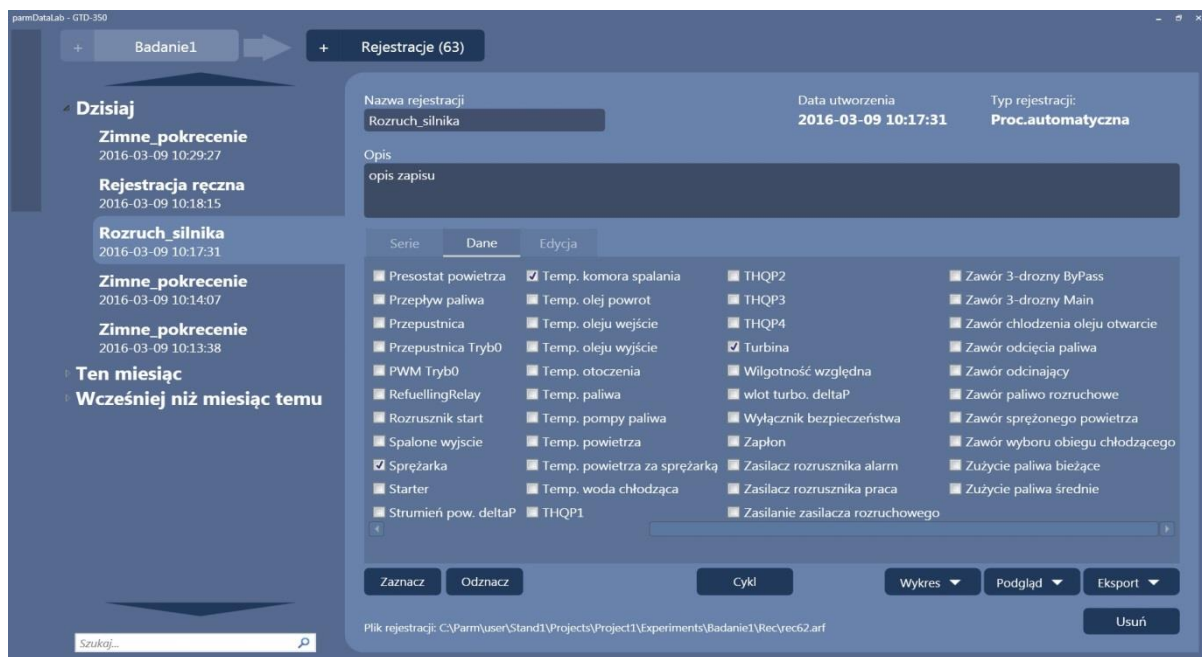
parmDataLab - GTD-350

+ Badanie1

+ Rejestracje (63)

Dzisiaj
Zimne_pokrecenie
2016-03-09 10:29:27
Rejestracja ręczna
2016-03-09 10:18:15
Rozruch_silnika
2016-03-09 10:17:31
Zimne_pokrecenie
2016-03-09 10:14:07
Zimne_pokrecenie
2016-03-09 10:13:38
Ten miesiąc
Wcześniej niż miesiąc temu

Szukaj...

Nazwa rejestracji
Rozruch_silnika

Data utworzenia
2016-03-09 10:17:31

Typ rejestracji:
Proc.automatyczna

Opis
opis zapisu

Serie | Dane | Edycja

Presostat powietrza
Przepływ paliwa
Przepustnica
Przepustnica Tryb0
PWM Tryb0
RefuellingRelay
Rozrusznik start
Spalone wyjscie
Sprężarka
Starter
Strumień pow. deltaP

Temp. komora spalania
Temp. olej powrot
Temp. oleju wejście
Temp. oleju wyjście
Temp. otoczenia
Temp. paliwa
Temp. pompy paliwa
Temp. powietrza
Temp. powietrza za sprężarką
Temp. woda chłodząca
THQP1

THQP2
THQP3
THQP4
Turbina
Wilgotność względna
wlot turbo. deltaP
Wyłącznik bezpieczeństwa
Zapłon
Zasilacz rozrusznika alarm
Zasilacz rozrusznika praca
Zasilanie zasilacza rozruchowego

Zawór 3-drozny ByPass
Zawór 3-drozny Main
Zawór chlodzenia oleju otwarcie
Zawór odcięcia paliwa
Zawór odcinający
Zawór paliwo rozruchowe
Zawór sprężonego powietrza
Zawór wyboru obiegu chłodzącego
Zużycie paliwa bieżące
Zużycie paliwa średnie

Zaznacz | Odznacz | Cykl | Wykres | Podgląd | Eksport

Plik rejestracji: C:\Parm\user\Stand1\Projects\Project1\Experiments\Badanie1\Rec\rec62.arf

Usuń